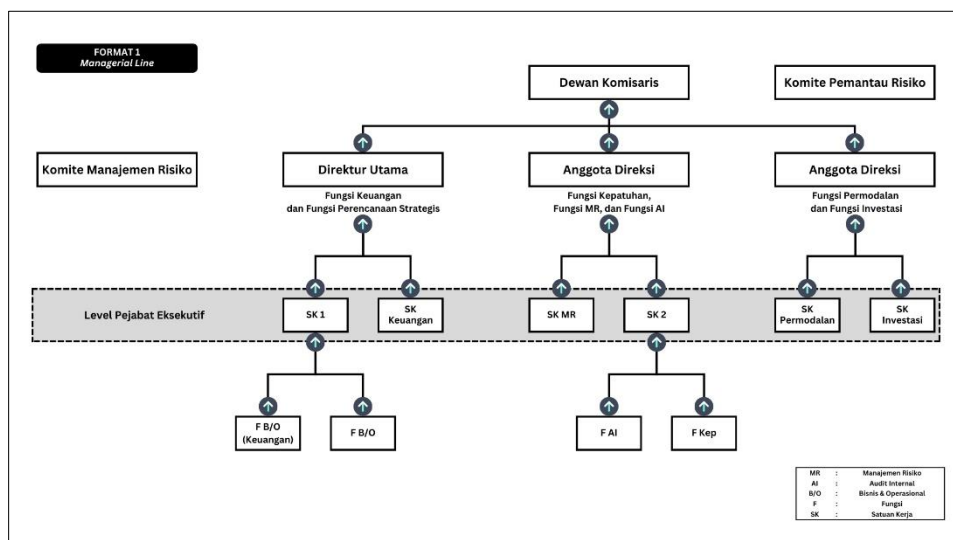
FORMAT 1
Managerial Line

Dewan Komisaris

Komite Pemantau Risiko

Komite Manajemen Risiko

Direktur Utama
Fungsi Keuangan dan Fungsi Perencanaan Strategis

Anggota Direksi
Fungsi Kepatuhan, Fungsi MR, dan Fungsi AI

Anggota Direksi
Fungsi Permodalan dan Fungsi Investasi

Level Pejabat Eksekutif

SK 1

SK Keuangan

SK MR

SK 2

SK Permodalan

SK Investasi

F B/O (Keuangan)

F B/O

F AI

F Kep

| | | |
|---|---|---|
| MR | : | Manajemen Risiko |
| AI | : | Audit Internal |
| B/O | : | Bisnis & Operasional |
| F | : | Fungsi |
| SK | : | Satuan Kerja |